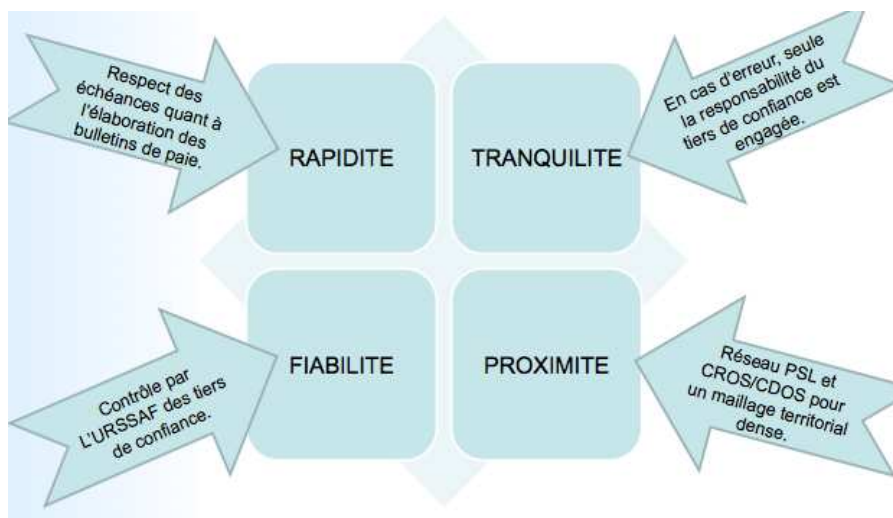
Respect des échéances quant à l'élaboration des bulletins de paie.

RAPIDITE

TRANQUILITE

En cas d'erreur, seule la responsabilité du tiers de confiance est engagée.

Contrôle par L'URSSAF des tiers de confiance.

FIABILITE

PROXIMITE

Réseau PSL et CROS/CDOS pour un maillage territorial dense.